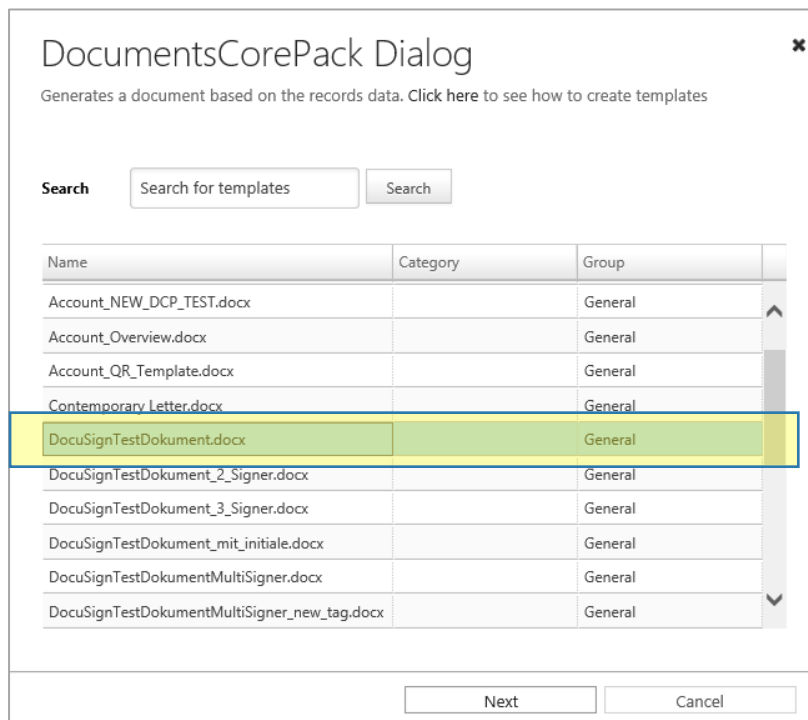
DocumentsCorePack Dialog

Generates a document based on the records data. Click here to see how to create templates

Search | Search for templates | Search

| Name | Category | Group |
|---|---|---|
| Account_NEW_DCP_TEST.docx | | General |
| Account_Overview.docx | | General |
| Account_QR_Template.docx | | General |
| Contemporary Letter.docx | | General |
| DocuSignTestDokument.docx | | General |
| DocuSignTestDokument_2_Signer.docx | | General |
| DocuSignTestDokument_3_Signer.docx | | General |
| DocuSignTestDokument_mit_initiale.docx | | General |
| DocuSignTestDokumentMultiSigner.docx | | General |
| DocuSignTestDokumentMultiSigner_new_tag.docx | | General |

Next | Cancel